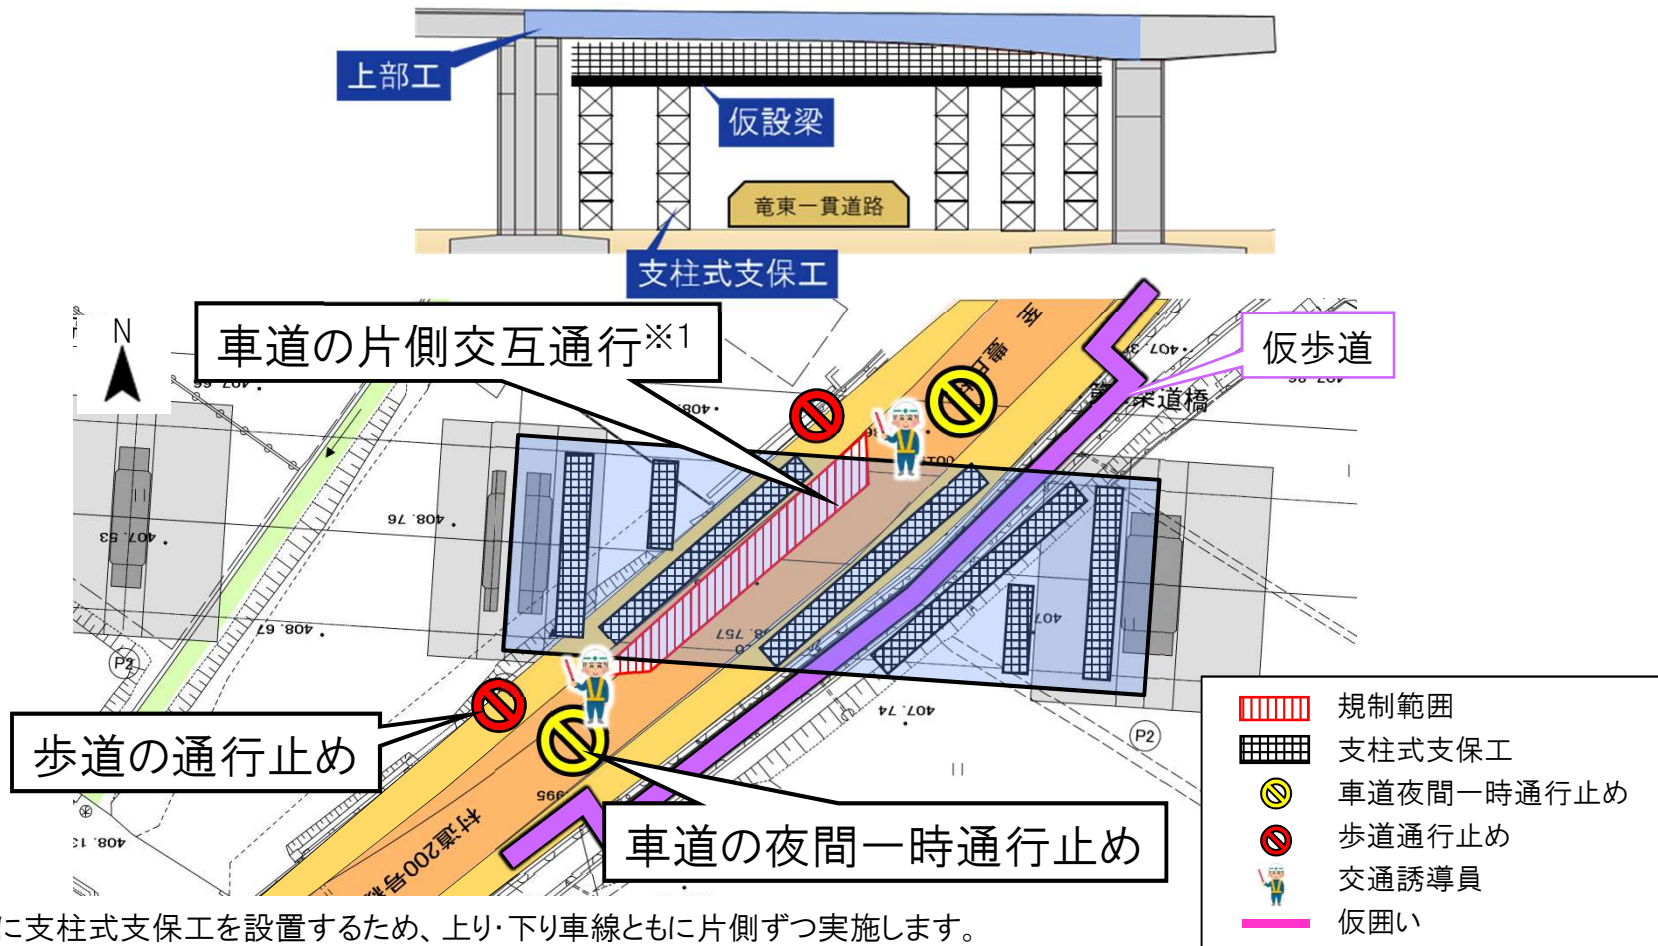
上部工

仮設梁

竜東一貫道路

支柱式支保工

N

車道の片側交互通行※1

仮歩道

道橋

407.53

408.76

408.67

407.74

408.757

408.12

P2

P2

村道200号線

歩道の通行止め

車道の夜間一時通行止め

規制範囲
支柱式支保工
車道夜間一時通行止め
歩道通行止め
交通誘導員
仮囲い

に支柱式支保工を設置するため、上り･下り車線ともに片側ずつ実施します。